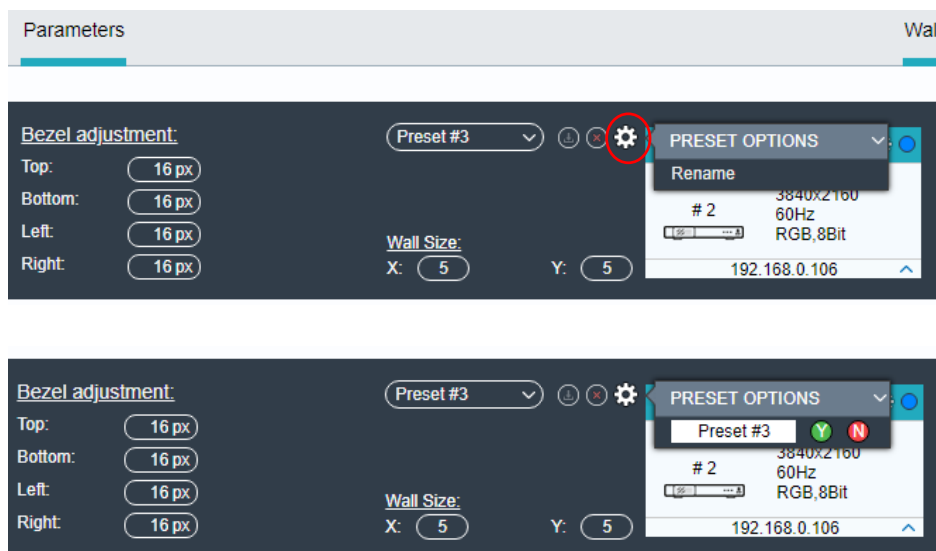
Parameters

Wal

Bezel adjustment:

Top: 16 px

Bottom: 16 px

Left: 16 px

Right: 16 px

Preset #3

PRESET OPTIONS

Rename

3840x2160

# 2

60Hz

RGB,8Bit

Wall Size:

X: 5

Y: 5

192.168.0.106

Bezel adjustment:

Top: 16 px

Bottom: 16 px

Left: 16 px

Right: 16 px

Preset #3

PRESET OPTIONS

Preset #3

Y

N

3840x2160

# 2

60Hz

RGB,8Bit

Wall Size:

X: 5

Y: 5

192.168.0.106